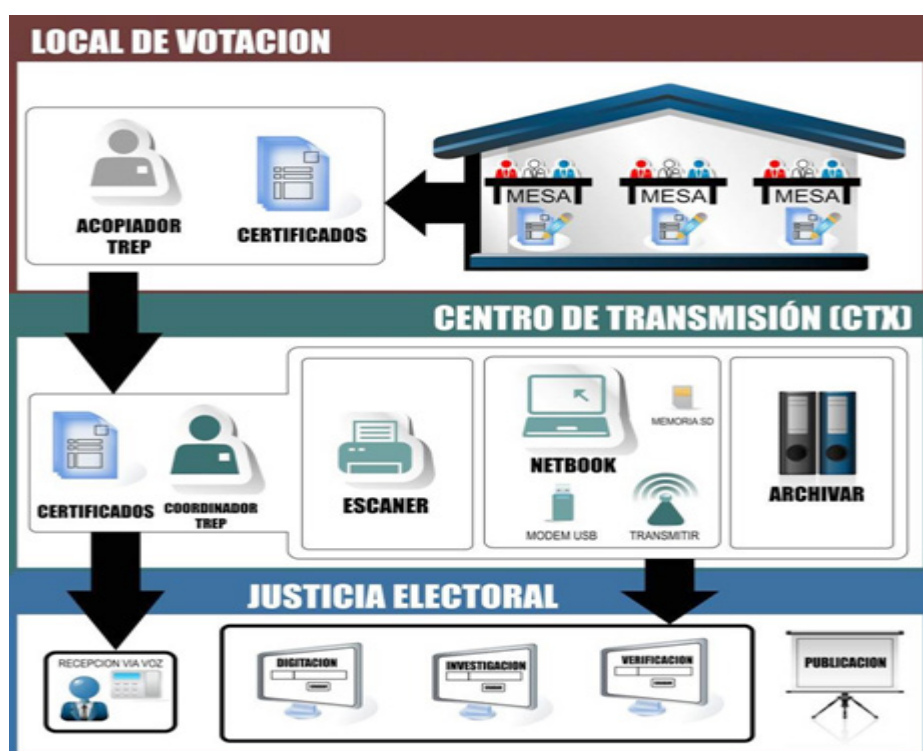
LOCAL DE VOTACION

ACOPIADOR TREP

CERTIFICADOS

MESA

MESA

MESA

CENTRO DE TRANSMISIÓN (CTX)

CERTIFICADOS

COORDINADOR TREP

ESCANER

NETBOOK

MEMORIA SD

MODEM USB

TRANSMITIR

ARCHIVAR

JUSTICIA ELECTORAL

RECEPCION VIA VOZ

DIGITACION

INVESTIGACION

VERIFICACION

PUBLICACION